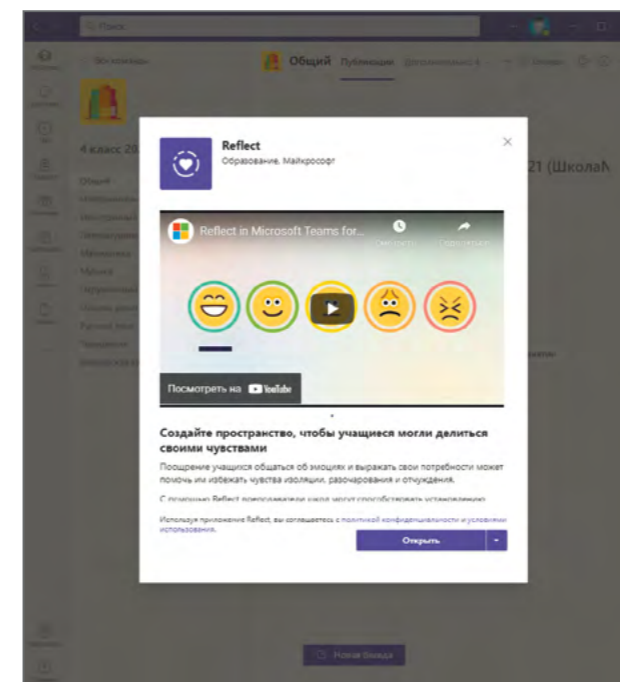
Поиск

Все команды

Общий Публикации

4 класс 20

Общий

21 (ШколаN

Reflect
Образование, Майкрософт

Reflect in Microsoft Teams for...

Смотреть

Поделиться

Посмотреть на YouTube

Создайте пространство, чтобы учащиеся могли делиться своими чувствами

Поощрение учащихся общаться об эмоциях и выражать свои потребности может помочь им избежать чувства изоляции, разочарования и отчуждения.

С помощью Reflect преподаватели школ могут способствовать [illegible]

Используя приложение Reflect, вы соглашаетесь с политикой конфиденциальности и условиями использования.

Открыть

Новая беседа